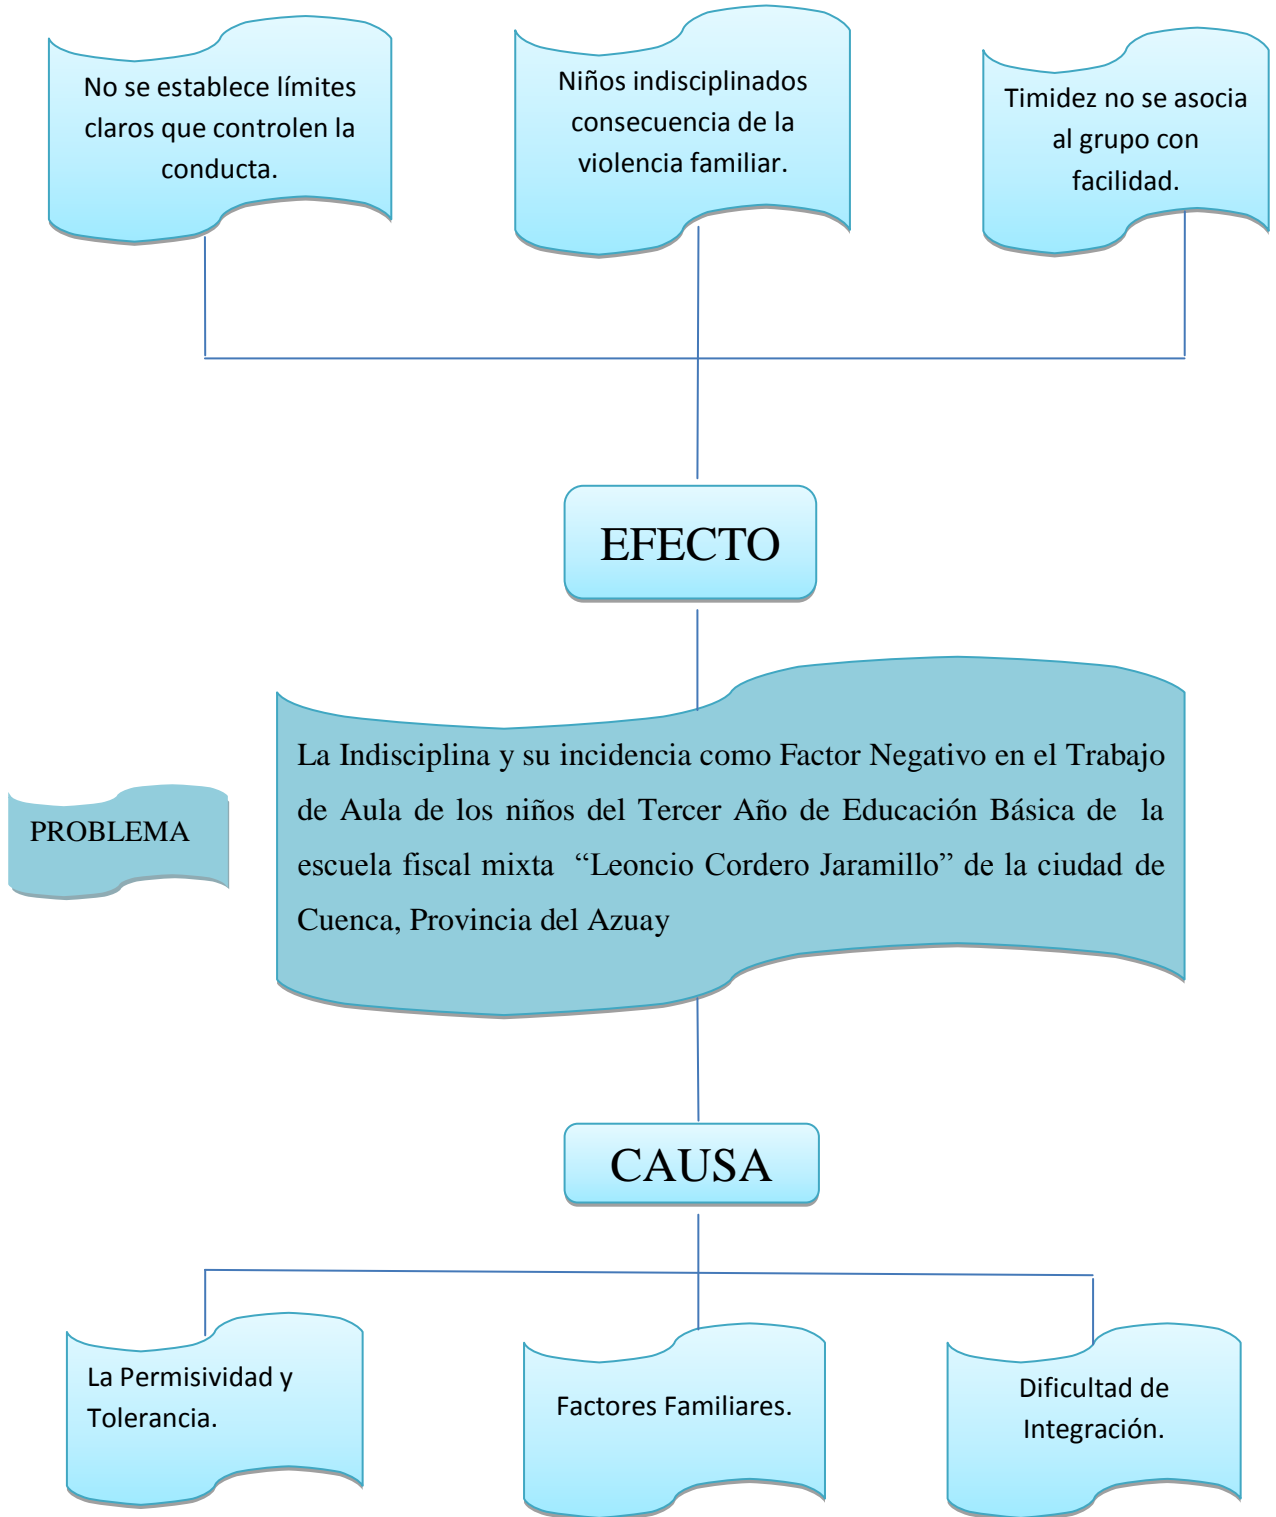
No se establece límites claros que controlen la conducta.

Niños indisciplinados consecuencia de la violencia familiar.

Timidez no se asocia al grupo con facilidad.

EFECTO

PROBLEMA

La Indisciplina y su incidencia como Factor Negativo en el Trabajo de Aula de los niños del Tercer Año de Educación Básica de la escuela fiscal mixta "Leoncio Cordero Jaramillo" de la ciudad de Cuenca, Provincia del Azuay

CAUSA

La Permisividad y Tolerancia.

Factores Familiares.

Dificultad de Integración.